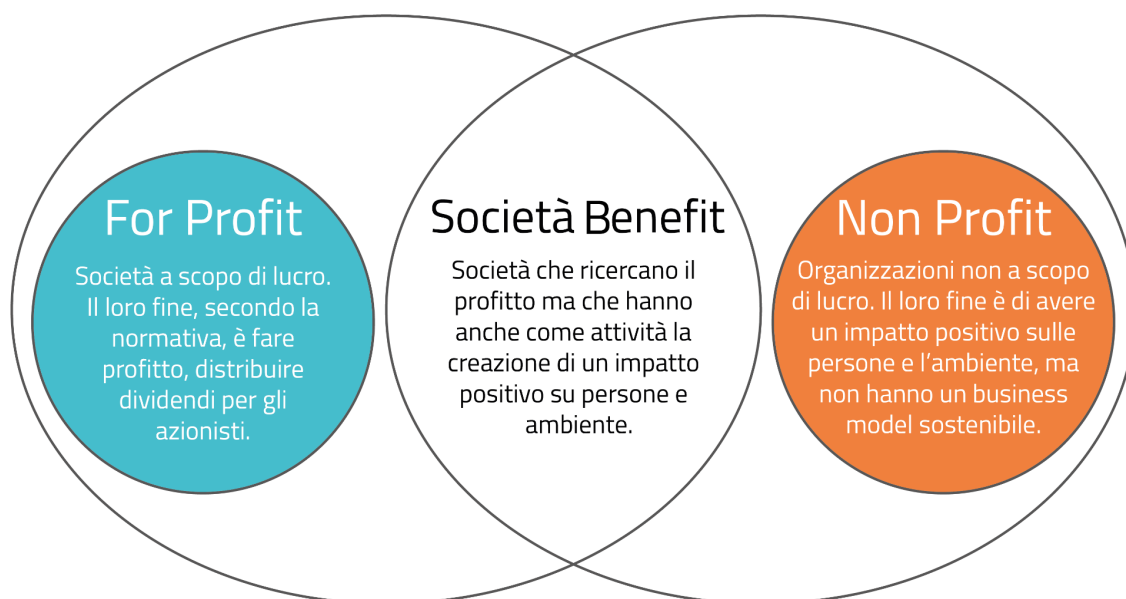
For Profit

Società a scopo di lucro. Il loro fine, secondo la normativa, è fare profitto, distribuire dividendi per gli azionisti.

Società Benefit

Società che ricercano il profitto ma che hanno anche come attività la creazione di un impatto positivo su persone e ambiente.

Non Profit

Organizzazioni non a scopo di lucro. Il loro fine è di avere un impatto positivo sulle persone e l'ambiente, ma non hanno un business model sostenibile.